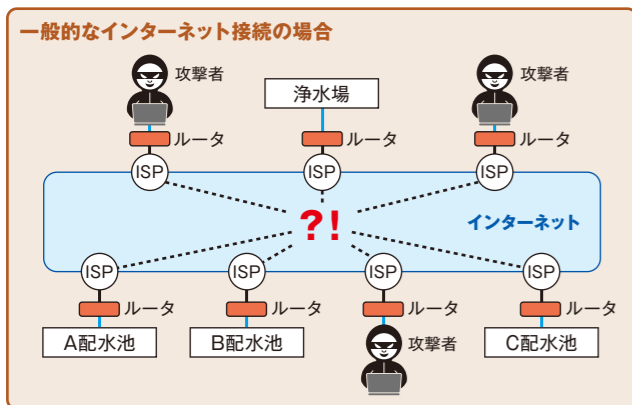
一般的なインターネット接続の場合

攻撃者

浄水場

攻撃者

ルータ

ルータ

ルータ

ISP

ISP

ISP

?!

インターネット

ISP

ISP

ISP

ISP

ルータ

ルータ

ルータ

ルータ

A配水池

B配水池

攻撃者

C配水池